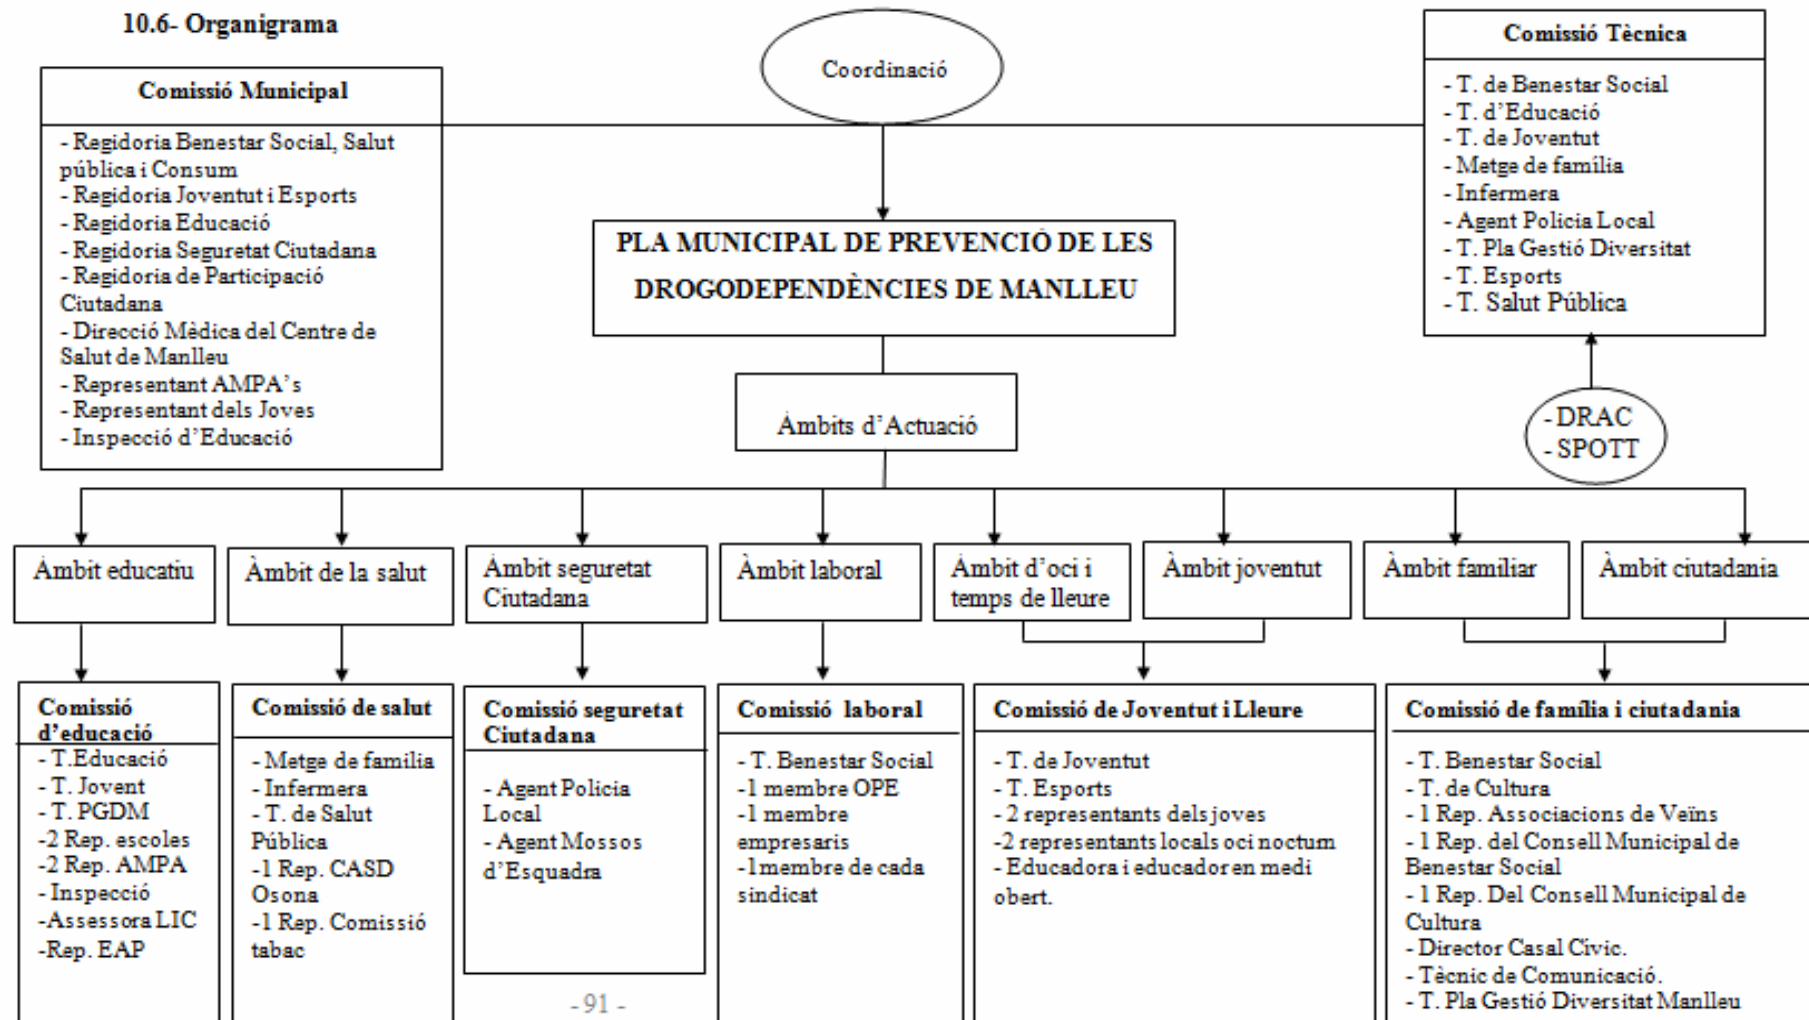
10.6- Organigrama

Coordinació

Comissió Municipal

- Regidoria Benestar Social, Salut pública i Consum
- Regidoria Joventut i Esports
- Regidoria Educació
- Regidoria Seguretat Ciutadana
- Regidoria de Participació Ciutadana
- Direcció Mèdica del Centre de Salut de Manlleu
- Representant AMPA's
- Representant dels Joves
- Inspecció d'Educació

Comissió Tècnica

- T. de Benestar Social
- T. d'Educació
- T. de Joventut
- Metge de família
- Infermera
- Agent Policia Local
- T. Pla Gestió Diversitat
- T. Esports
- T. Salut Pública

PLA MUNICIPAL DE PREVENCIÓ DE LES DROGODEPENDÈNCIES DE MANLLEU

Àmbits d'Actuació

- DRAC
- SPOTT

Àmbit educatiu

Àmbit de la salut

Àmbit seguretat Ciutadana

Àmbit laboral

Àmbit d'oci i temps de lleure

Àmbit joventut

Àmbit familiar

Àmbit ciutadania

Comissió d'educació

- T.Educació
- T. Jovent
- T. PGDM
-2 Rep. escoles
-2 Rep. AMPA
- Inspecció
-Assessora LIC
-Rep. EAP

Comissió de salut

- Metge de familia
- Infermera
- T. de Salut Pública
-1 Rep. CASD Osona
-1 Rep. Comissió tabac

Comissió seguretat Ciutadana

- Agent Policia Local
- Agent Mossos d'Esquadra

Comissió laboral

- T. Benestar Social
-1 membre OPE
-1 membre empresaris
-1membre de cada sindicat

Comissió de Joventut i Lleure

- T. de Joventut
- T. Esports
- 2 representants dels joves
-2 representants locals oci nocturn
- Educadora i educador en medi obert.

Comissió de família i ciutadania

- T. Benestar Social
- T. de Cultura
- 1 Rep. Associacions de Veïns
- 1 Rep. del Consell Municipal de Benestar Social
- 1 Rep. Del Consell Municipal de Cultura
- Director Casal Cívic.
- Tècnic de Comunicació.
- T. Pla Gestió Diversitat Manlleu

- 91 -